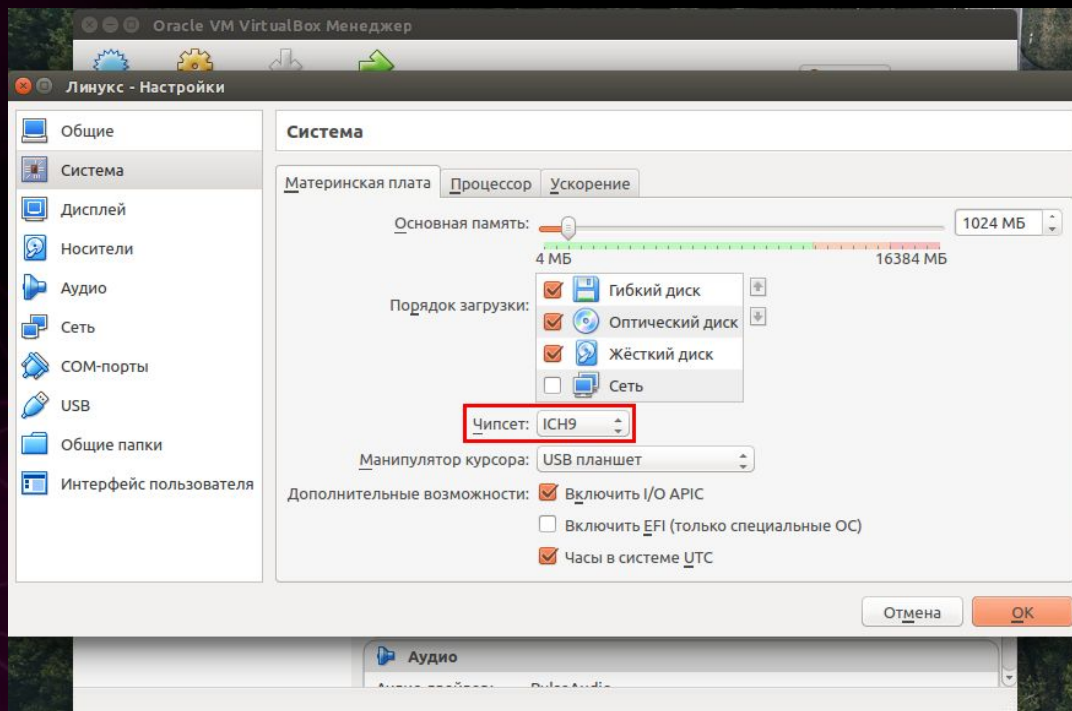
Oracle VM VirtualBox Менеджер

Линукс - Настройки

Общие
Система
Дисплей
Носители
Аудио
Сеть
COM-порты
USB
Общие папки
Интерфейс пользователя

Система

Материнская плата | Процессор | Ускорение

Основная память: 1024 МБ

4 МБ 16384 МБ

Порядок загрузки:
Гибкий диск
Оптический диск
Жёсткий диск
Сеть

Чипсет: ICH9

Манипулятор курсора: USB планшет

Дополнительные возможности: Включить I/O APIC
Включить EFI (только специальные ОС)
Часы в системе UTC

Отмена
OK

Аудио

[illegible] PulseAudio